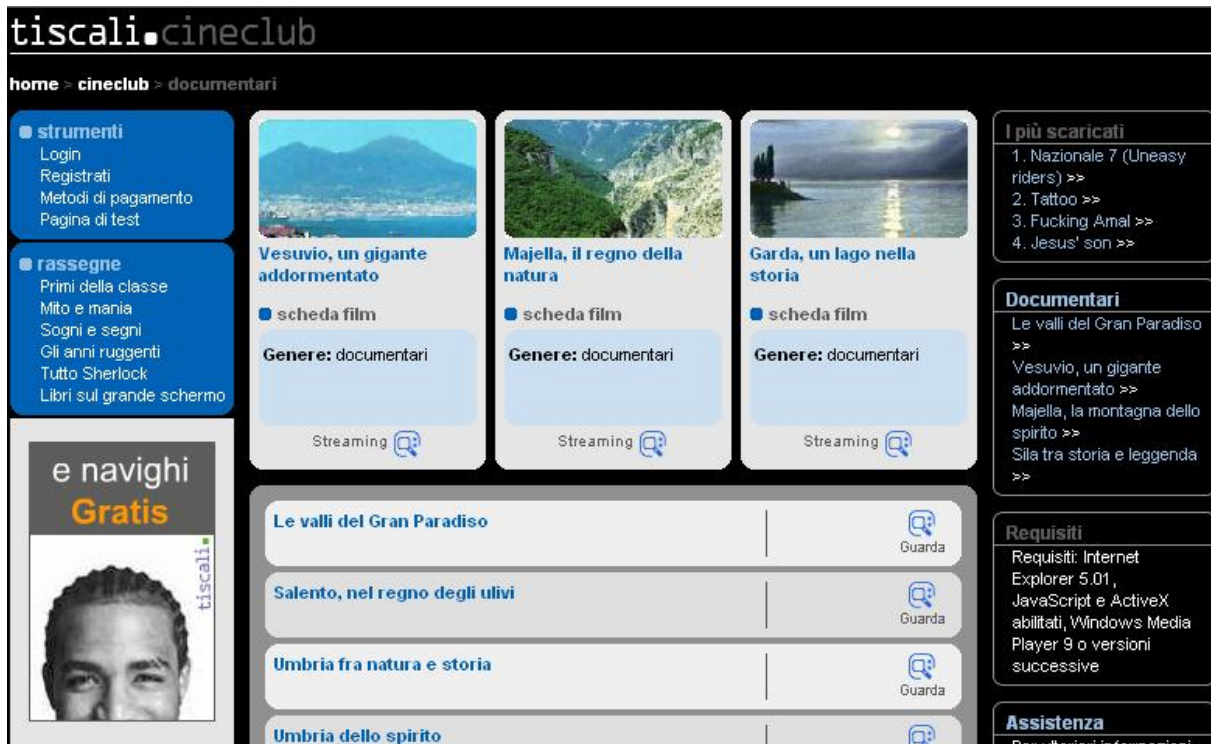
tiscali.cineclub

home > cineclub > documentari

strumenti
Login
Registrati
Metodi di pagamento
Pagina di test

rassegne
Primi della classe
Mito e mania
Sogni e segni
Gli anni ruggenti
Tutto Sherlock
Libri sul grande schermo

e navighi
Gratis
tiscali.

Vesuvio, un gigante addormentato
scheda film
Genere: documentari
Streaming

Majella, il regno della natura
scheda film
Genere: documentari
Streaming

Garda, un lago nella storia
scheda film
Genere: documentari
Streaming

Le valli del Gran Paradiso
Guarda

Salento, nel regno degli ulivi
Guarda

Umbria fra natura e storia
Guarda

Umbria dello spirito

I più scaricati
1. Nazionale 7 (Uneasy riders) >>
2. Tattoo >>
3. Fucking Amal >>
4. Jesus' son >>

Documentari
Le valli del Gran Paradiso >>
Vesuvio, un gigante addormentato >>
Majella, la montagna dello spirito >>
Sila tra storia e leggenda >>

Requisiti
Requisiti: Internet Explorer 5.01, JavaScript e ActiveX abilitati, Windows Media Player 9 o versioni successive

Assistenza
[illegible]